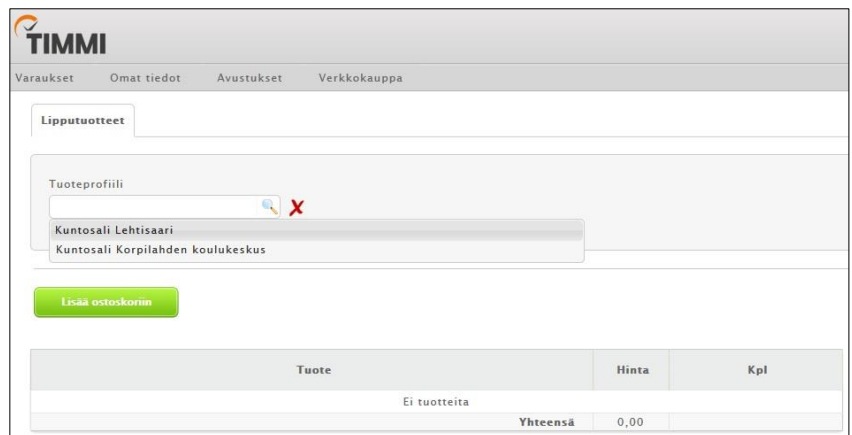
TIMMI

Varaukset Omat tiedot Avustukset Verkkokauppa

Lipputuotteet

Tuoteprofiili

Kuntosali Lehtisaari
Kuntosali Korpilahden koulukeskus

Lisää ostoskoriin

| Tuote | Hinta | Kpl |
|---|---|---|
| Ei tuotteita | | |
| Yhteensä | 0,00 | |